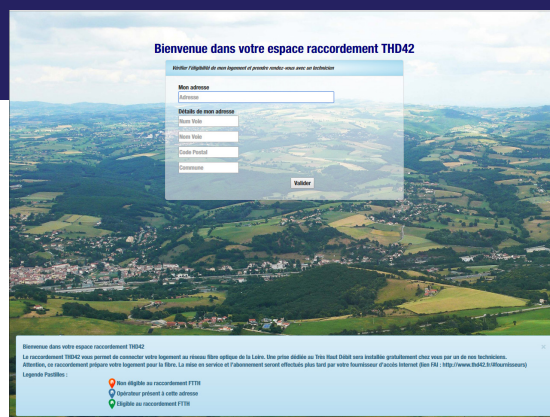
Bienvenue dans votre espace raccordement THD42

Vérifier l'éligibilité de mon logement et prendre rendez-vous avec un technicien

Mon adresse
Adresse

Détails de mon adresse
Num Voie
Nom Voie
Code Postal
Commune

Valider

Bienvenue dans votre espace raccordement THD42

Le raccordement THD42 vous permet de connecter votre logement au réseau fibre optique de la Loire. Une prise dédiée au Très Haut Débit sera installée gratuitement chez vous par un de nos techniciens.
Attention, ce raccordement prépare votre logement pour la fibre. La mise en service et l'abonnement seront effectués plus tard par votre fournisseur d'accès Internet (lien FAI : http://www.thd42.fr/#fournisseurs)

Legende Pastilles :
Non éligible au raccordement FTTH
Opérateur présent à cette adresse
Eligible au raccordement FTTH

×